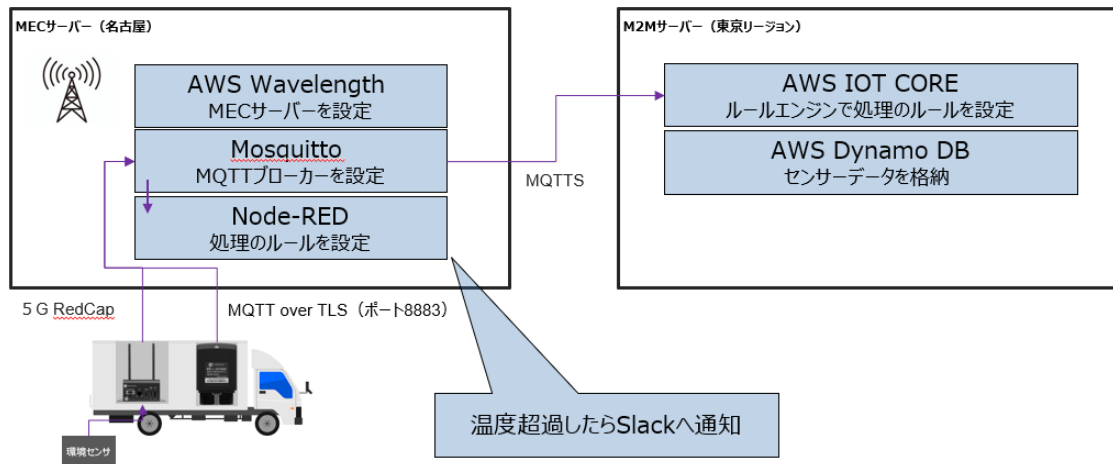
MECサーバー（名古屋）

AWS Wavelength
MECサーバーを設定

Mosquitto
MQTTブローカーを設定

Node-RED
処理のルールを設定

M2Mサーバー（東京リージョン）

AWS IOT CORE
ルールエンジンで処理のルールを設定

AWS Dynamo DB
センサーデータを格納

MQTTS

5 G RedCap

MQTT over TLS（ポート8883）

温度超過したらSlackへ通知

環境センサ